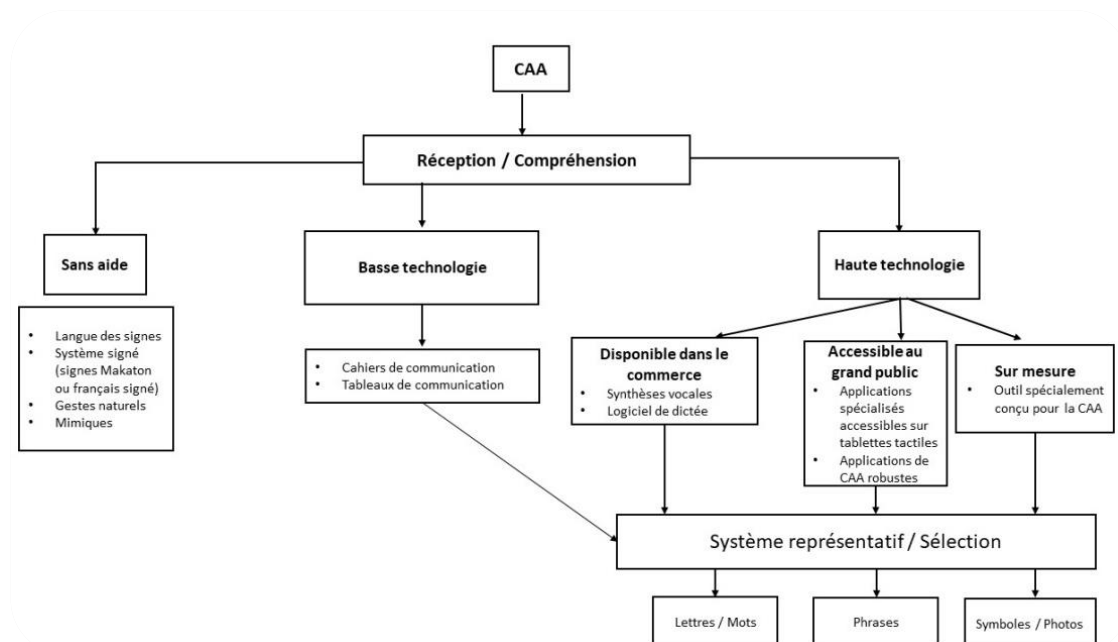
CAA

Réception / Compréhension

Sans aide

- Langue des signes
- Système signé (signes Makaton ou français signé)
- Gestes naturels
- Mimiques

Basse technologie

- Cahiers de communication
- Tableaux de communication

Haute technologie

Disponible dans le commerce

- Synthèses vocales
- Logiciel de dictée

Accessible au grand public

- Applications spécialisés accessibles sur tablettes tactiles
- Applications de CAA robustes

Sur mesure

- Outil spécialement conçu pour la CAA

Système représentatif / Sélection

Lettres / Mots

Phrases

Symboles / Photos